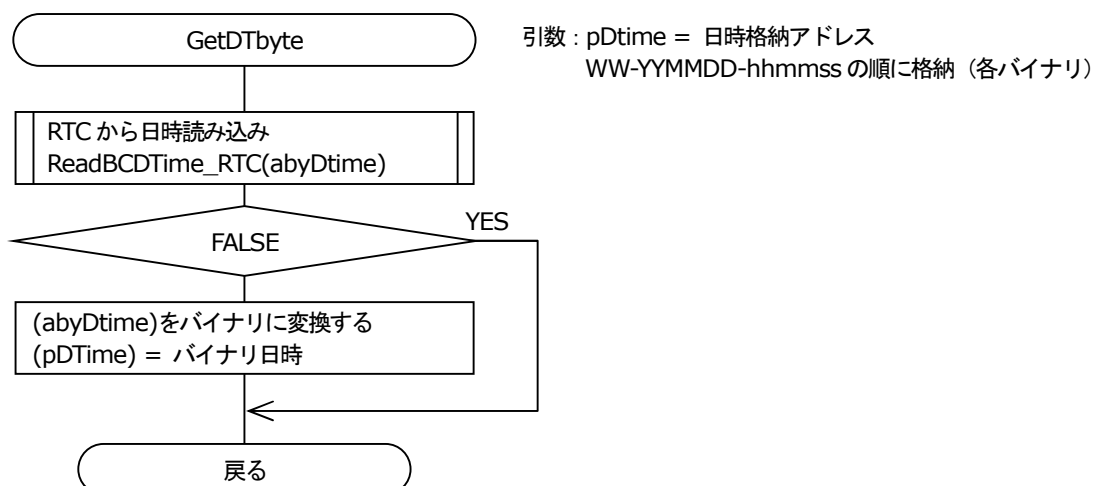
GetDTbyte

引数 : pDtime = 日時格納アドレス
WW-YYMMDD-hhmmss の順に格納（各バイナリ）

RTC から日時読み込み
ReadBCDTime_RTC(abyDtime)

FALSE

YES

(abyDtime)をバイナリに変換する
(pDTime) = バイナリ日時

戻る